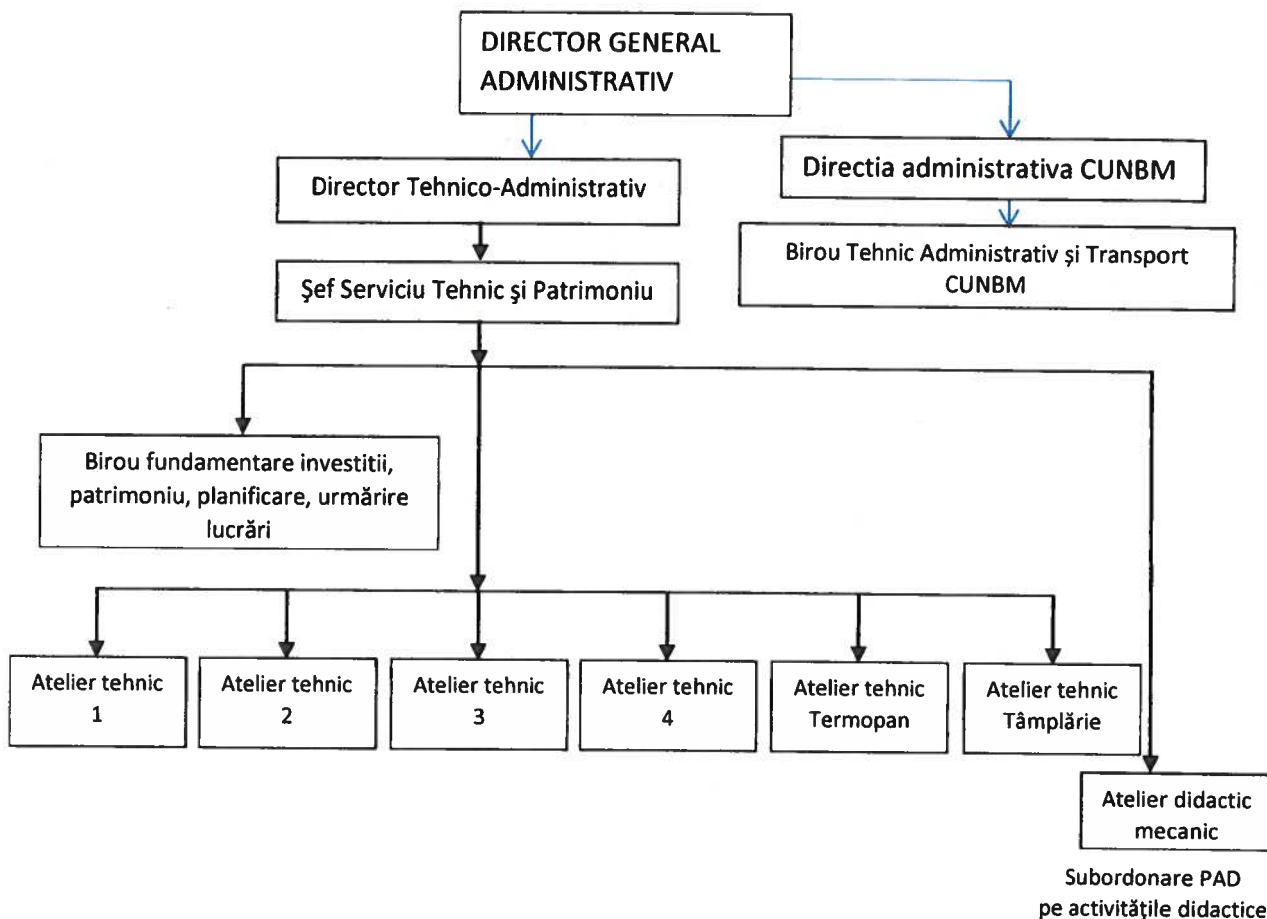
DIRECTOR GENERAL ADMINISTRATIV

Director Tehnico-Administrativ

Directia administrativa CUNBM

Birou Tehnic Administrativ şi Transport CUNBM

Şef Serviciu Tehnic şi Patrimoniu

Birou fundamentare investitii, patrimoniu, planificare, urmărire lucrări

Atelier tehnic 1

Atelier tehnic 2

Atelier tehnic 3

Atelier tehnic 4

Atelier tehnic Termopan

Atelier tehnic Tâmplărie

Atelier didactic mecanic

Subordonare PAD pe activitățile didactice